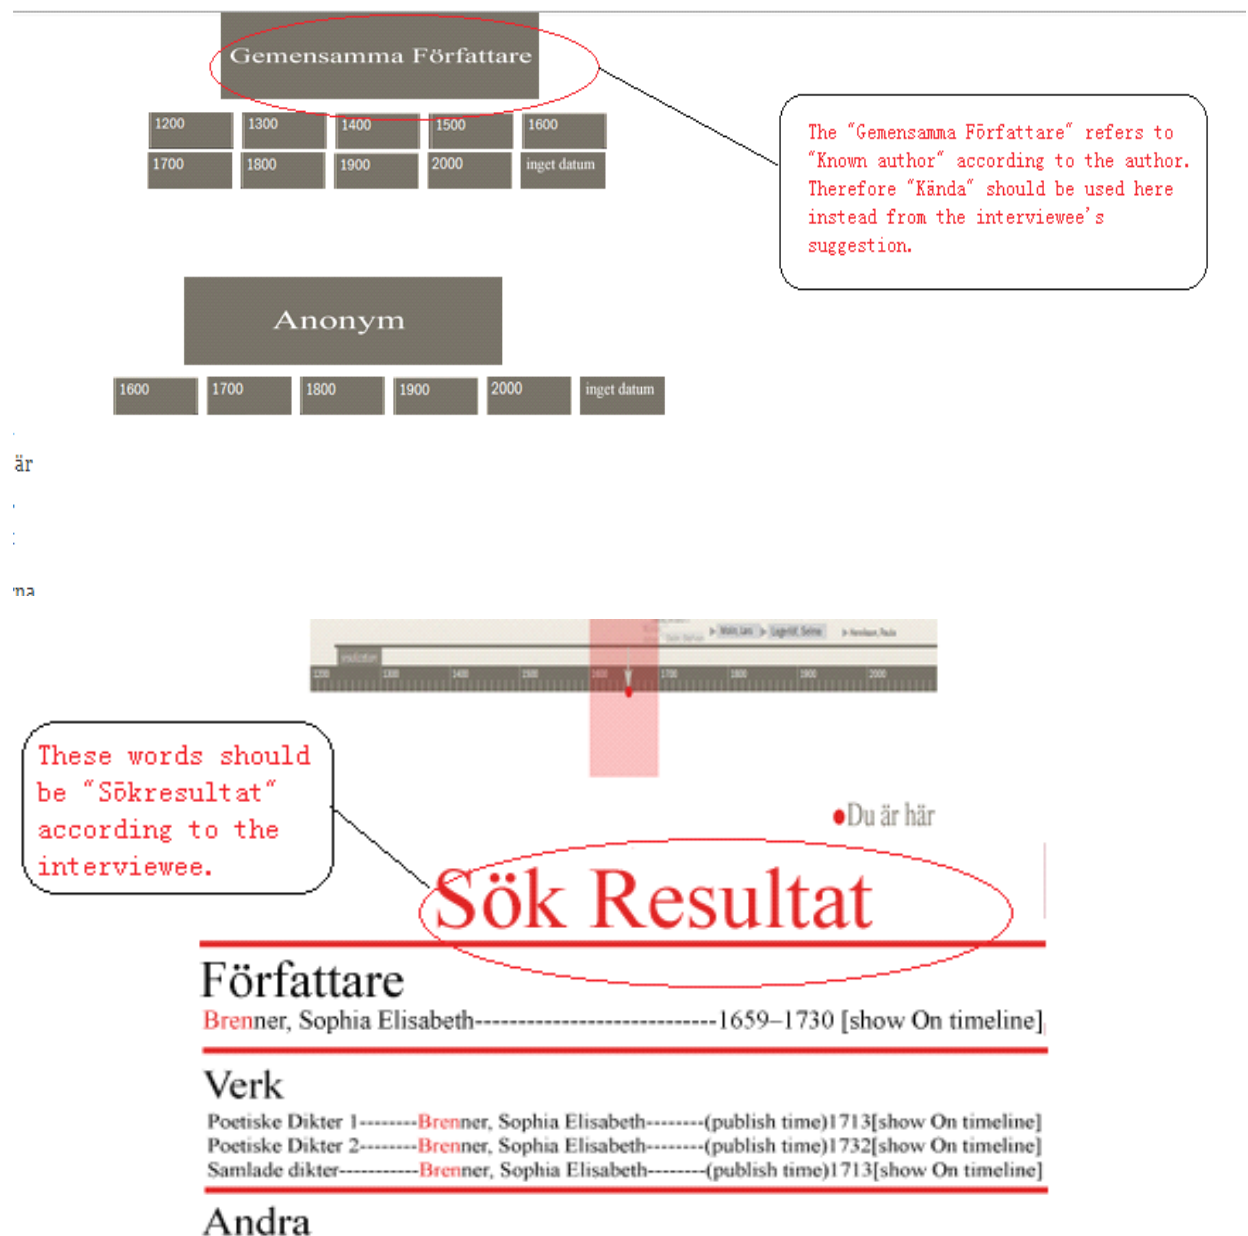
Gemensamma Författare

1200 1300 1400 1500 1600
1700 1800 1900 2000 inget datum

The "Gemensamma Författare" refers to "Known author" according to the author. Therefore "Kända" should be used here instead from the interviewee's suggestion.

Anonym

1600 1700 1800 1900 2000 inget datum

är

na

These words should be "Sökresultat" according to the interviewee.

●Du är här

Sök Resultat

Författare
Brenner, Sophia Elisabeth-----------------------------1659–1730 [show On timeline]

Verk
Poetiske Dikter 1--------Brenner, Sophia Elisabeth--------(publish time)1713[show On timeline]
Poetiske Dikter 2--------Brenner, Sophia Elisabeth--------(publish time)1732[show On timeline]
Samlade dikter-----------Brenner, Sophia Elisabeth--------(publish time)1713[show On timeline]

Andra